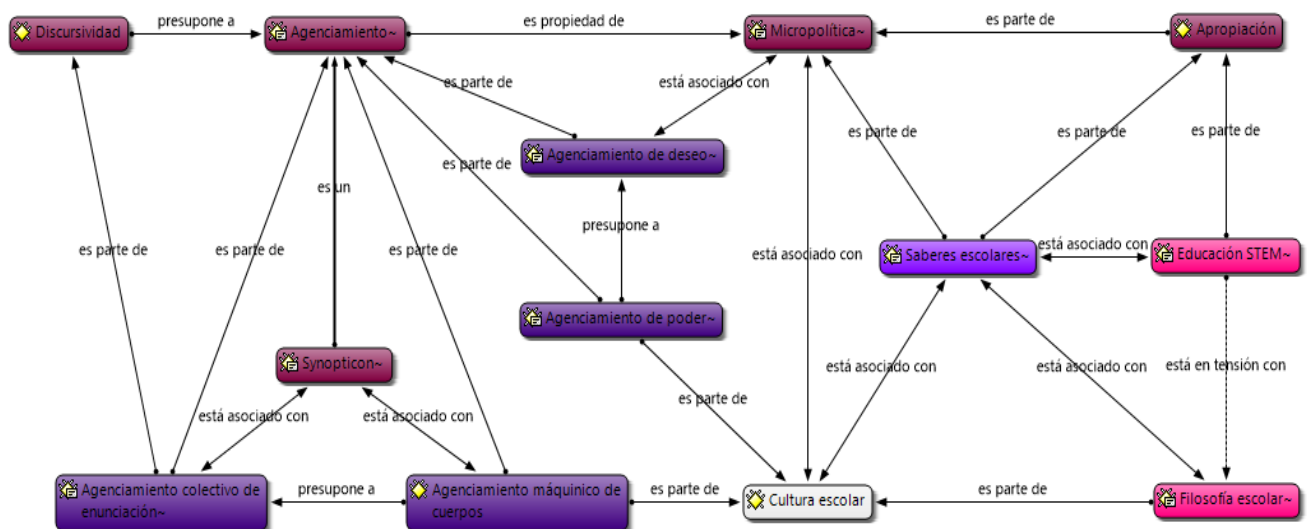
Discursividad
presupone a
Agenciamiento~
es propiedad de
Micropolítica~
es parte de
Apropiación
es parte de
está asociado con
Agenciamiento de deseo~
es parte de
es parte de
es parte de
es parte de
es un
presupone a
está asociado con
Saberes escolares~
está asociado con
Educación STEM~
es parte de
es parte de
es parte de
Agenciamiento de poder~
Synopticon~
está asociado con
está asociado con
es parte de
está asociado con
está asociado con
está en tensión con
Agenciamiento colectivo de enunciación~
presupone a
Agenciamiento máquinico de cuerpos
es parte de
Cultura escolar
es parte de
Filosofía escolar~